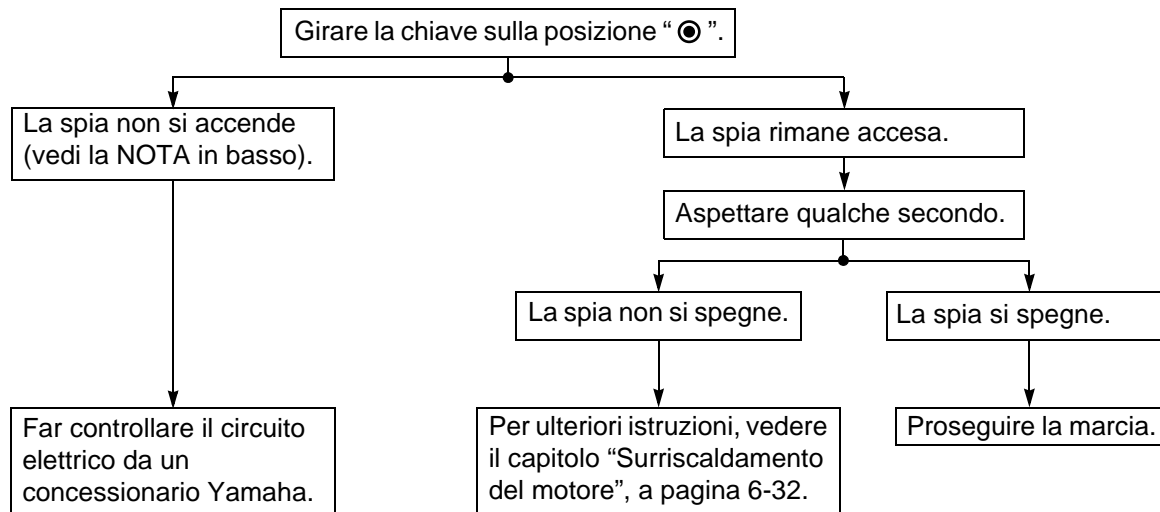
Girare la chiave sulla posizione " ◉ ".

La spia non si accende (vedi la NOTA in basso).

Far controllare il circuito elettrico da un concessionario Yamaha.

La spia rimane accesa.

Aspettare qualche secondo.

La spia non si spegne.

Per ulteriori istruzioni, vedere il capitolo “Surriscaldamento del motore”, a pagina 6-32.

La spia si spegne.

Proseguire la marcia.